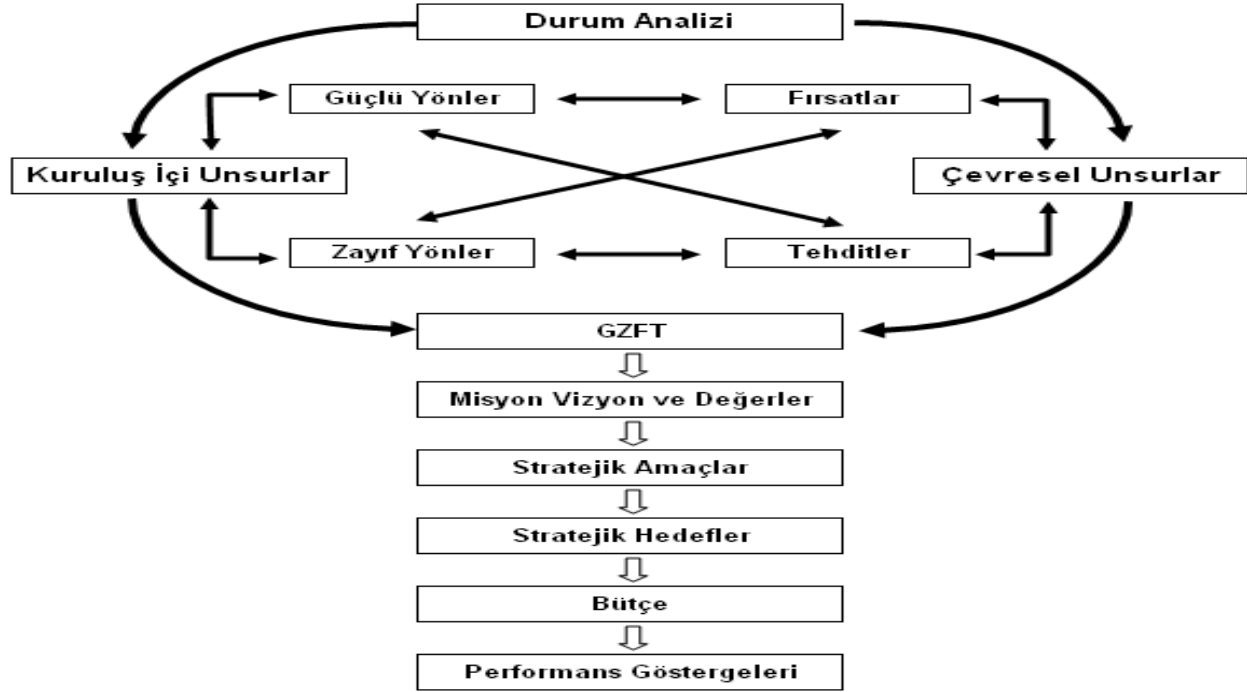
Durum Analizi

Güçlü Yönler

Fırsatlar

Kuruluş İçi Unsurlar

Çevresel Unsurlar

Zayıf Yönler

Tehditler

GZFT

Misyon Vizyon ve Değerler

Stratejik Amaçlar

Stratejik Hedefler

Bütçe

Performans Göstergeleri